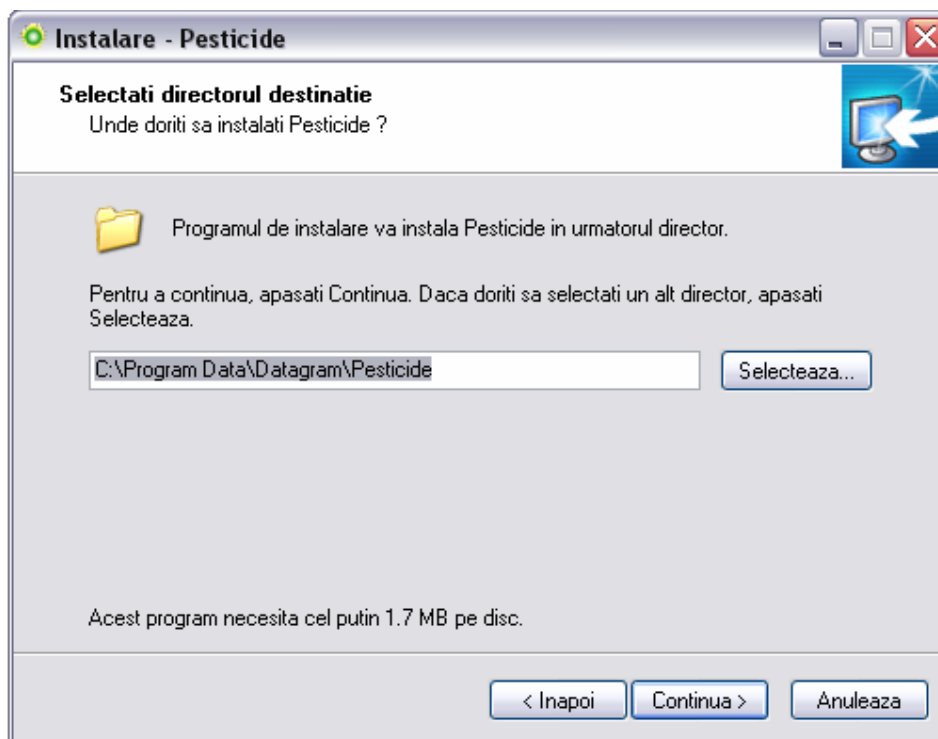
Instalare - Pesticide

Selectati directorul destinatie
Unde doriti sa instalati Pesticide ?

Programul de instalare va instala Pesticide in urmatorul director.

Pentru a continua, apasati Continua. Daca doriti sa selectati un alt director, apasati Selecteaza.

C:\Program Data\Datagram\Pesticide

Selecteaza...

Acest program necesita cel putin 1.7 MB pe disc.

< Inapoi
Continua >
Anuleaza